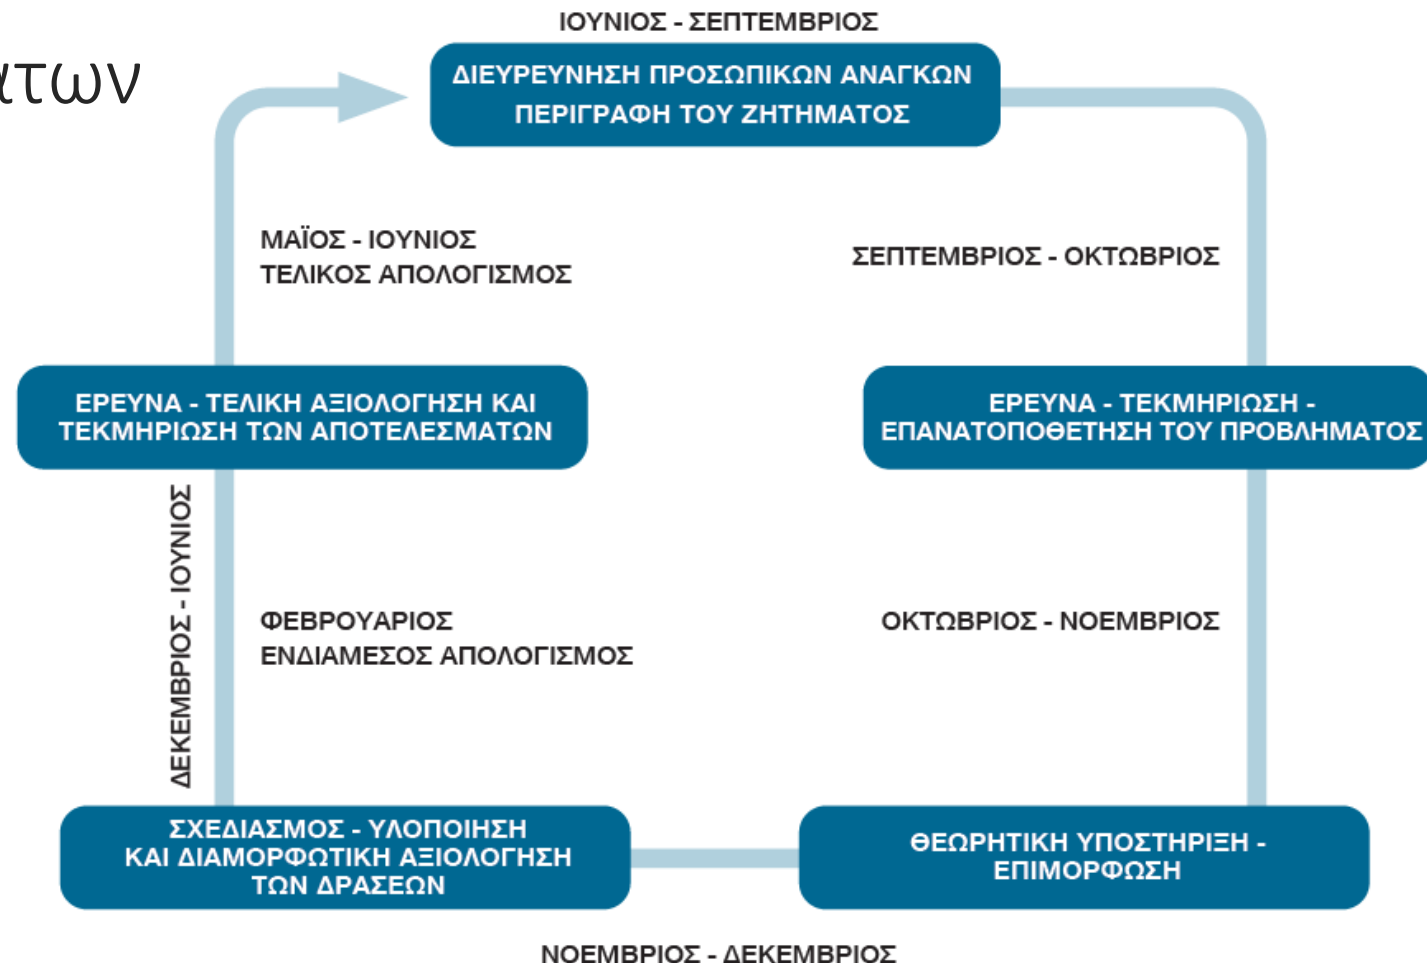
ιτων

ΙΟΥΝΙΟΣ - ΣΕΠΤΕΜΒΡΙΟΣ

ΔΙΕΥΡΕΥΝΗΣΗ ΠΡΟΣΩΠΙΚΩΝ ΑΝΑΓΚΩΝ
ΠΕΡΙΓΡΑΦΗ ΤΟΥ ΖΗΤΗΜΑΤΟΣ

ΣΕΠΤΕΜΒΡΙΟΣ - ΟΚΤΩΒΡΙΟΣ

ΕΡΕΥΝΑ - ΤΕΚΜΗΡΙΩΣΗ - ΕΠΑΝΑΤΟΠΟΘΕΤΗΣΗ ΤΟΥ ΠΡΟΒΛΗΜΑΤΟΣ

ΟΚΤΩΒΡΙΟΣ - ΝΟΕΜΒΡΙΟΣ

ΘΕΩΡΗΤΙΚΗ ΥΠΟΣΤΗΡΙΞΗ - ΕΠΙΜΟΡΦΩΣΗ

ΝΟΕΜΒΡΙΟΣ - ΔΕΚΕΜΒΡΙΟΣ

ΣΧΕΔΙΑΣΜΟΣ - ΥΛΟΠΟΙΗΣΗ ΚΑΙ ΔΙΑΜΟΡΦΩΤΙΚΗ ΑΞΙΟΛΟΓΗΣΗ ΤΩΝ ΔΡΑΣΕΩΝ

ΔΕΚΕΜΒΡΙΟΣ - ΙΟΥΝΙΟΣ

ΦΕΒΡΟΥΑΡΙΟΣ
ΕΝΔΙΑΜΕΣΟΣ ΑΠΟΛΟΓΙΣΜΟΣ

ΕΡΕΥΝΑ - ΤΕΛΙΚΗ ΑΞΙΟΛΟΓΗΣΗ ΚΑΙ ΤΕΚΜΗΡΙΩΣΗ ΤΩΝ ΑΠΟΤΕΛΕΣΜΑΤΩΝ

ΜΑΪΟΣ - ΙΟΥΝΙΟΣ
ΤΕΛΙΚΟΣ ΑΠΟΛΟΓΙΣΜΟΣ